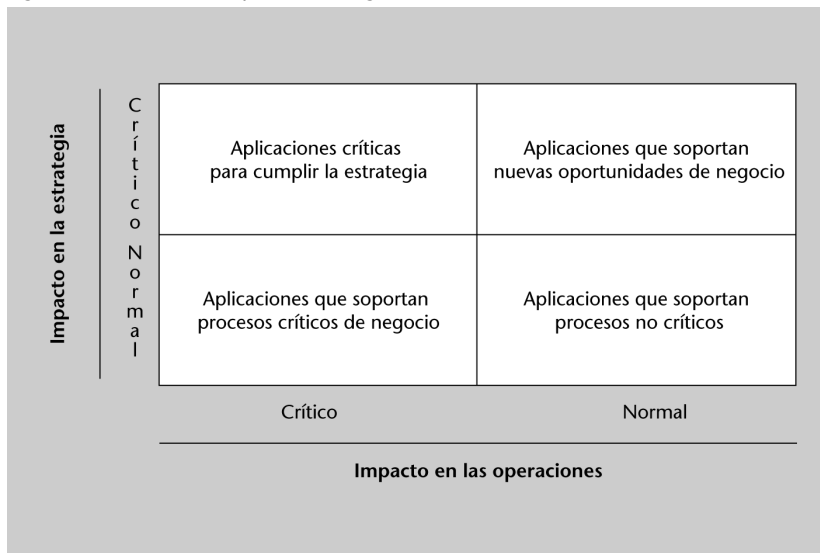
Impacto en la estrategia

Crítico

Normal

| Aplicaciones críticas para cumplir la estrategia | Aplicaciones que soportan nuevas oportunidades de negocio |
|---|---|
| Aplicaciones que soportan procesos críticos de negocio | Aplicaciones que soportan procesos no críticos |

Crítico

Normal

Impacto en las operaciones